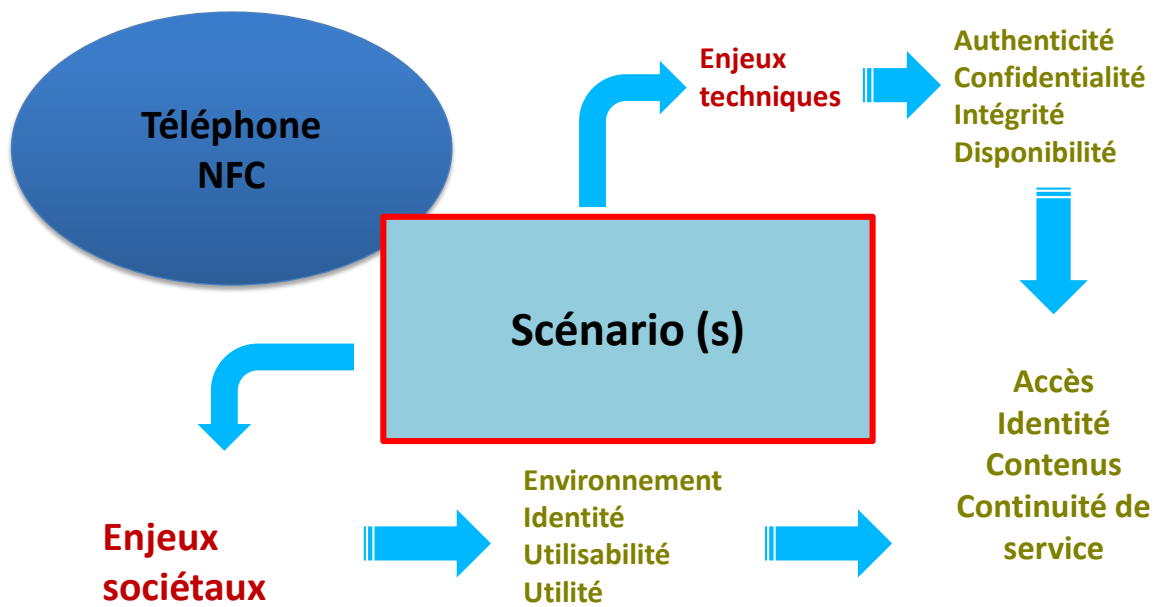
Téléphone NFC

Enjeux techniques

Authenticité
Confidentialité
Intégrité
Disponibilité

Scénario (s)

Accès
Identité
Contenus
Continuité de service

Enjeux sociétaux

Environnement
Identité
Utilisabilité
Utilité